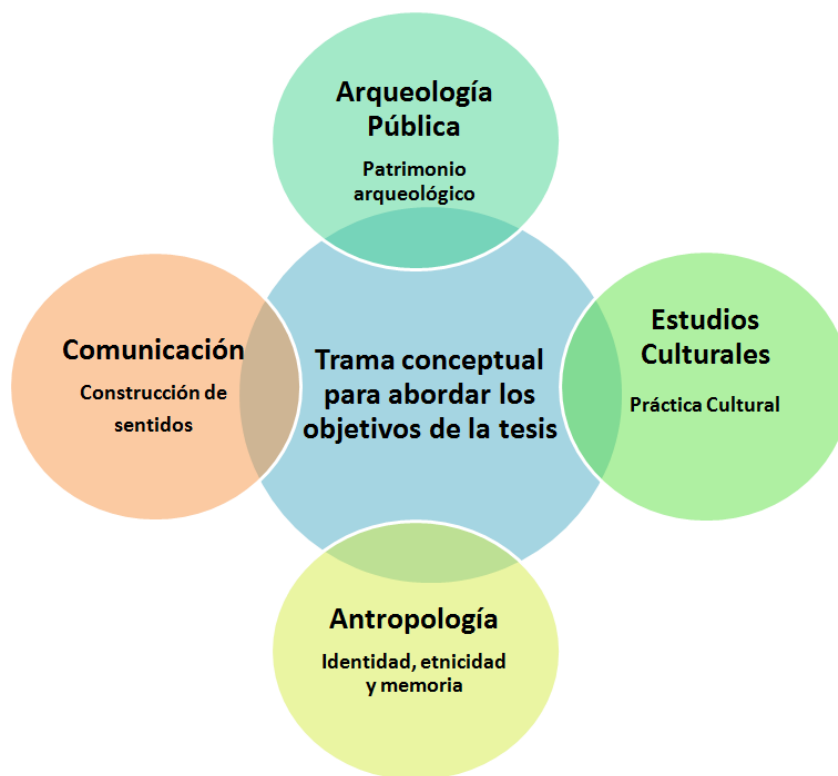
Arqueología Pública

Patrimonio arqueológico

Comunicación

Construcción de sentidos

Trama conceptual para abordar los objetivos de la tesis

Estudios Culturales

Práctica Cultural

Antropología

Identidad, etnicidad y memoria